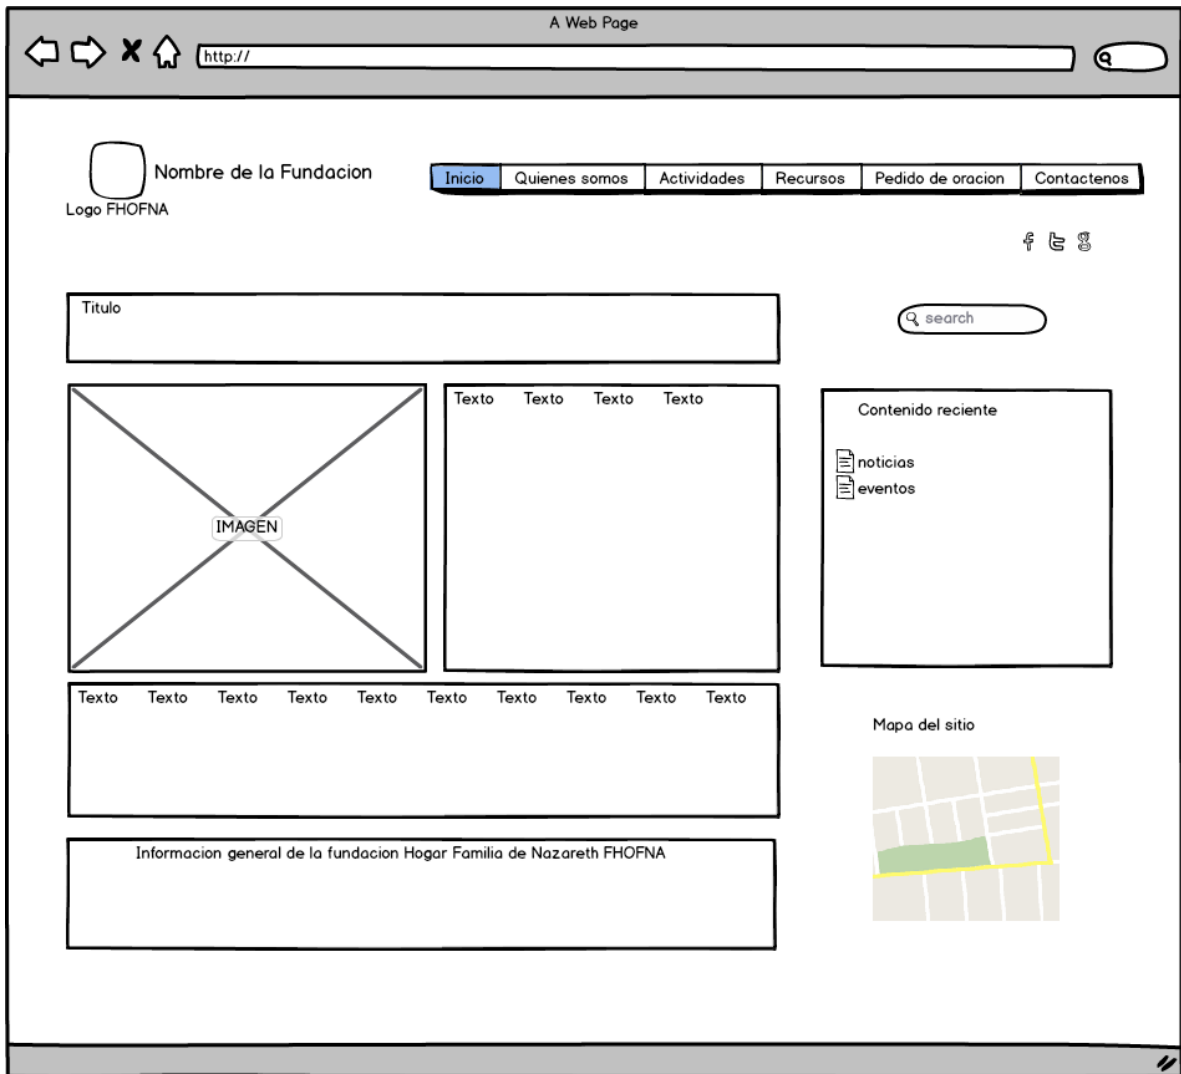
A Web Page

http://

Nombre de la Fundacion

Logo FHOFNA

Inicio | Quienes somos | Actividades | Recursos | Pedido de oracion | Contactenos

Titulo

search

IMAGEN

Texto Texto Texto Texto

Contenido reciente

noticias

eventos

Texto Texto Texto Texto Texto Texto Texto Texto Texto Texto

Mapa del sitio

Informacion general de la fundacion Hogar Familia de Nazareth FHOFNA